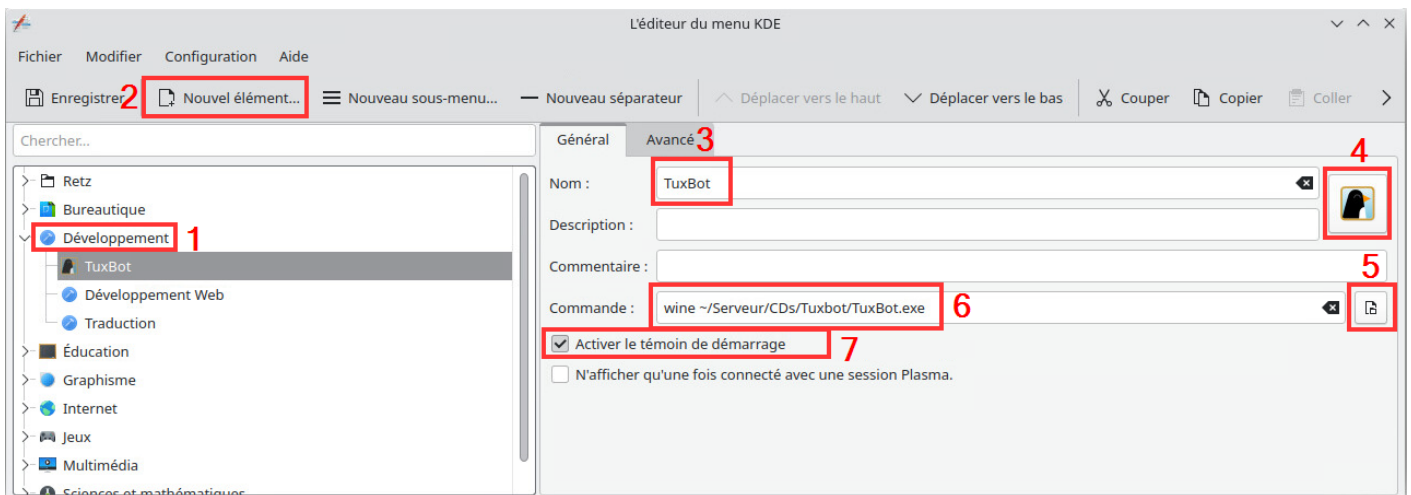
L'éditeur du menu KDE

Fichier Modifier Configuration Aide

Enregistrer 2 Nouvel élément... Nouveau sous-menu... Nouveau séparateur Déplacer vers le haut Déplacer vers le bas Couper Copier Coller

Chercher...

Retz
Bureautique
Développement 1
TuxBot
Développement Web
Traduction
Éducation
Graphisme
Internet
Jeux
Multimédia
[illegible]

Général Avancé 3

Nom : TuxBot
4
Description :
Commentaire :
5
Commande : wine ~/Serveur/CDs/Tuxbot/TuxBot.exe 6
Activer le témoin de démarrage 7
N'afficher qu'une fois connecté avec une session Plasma.